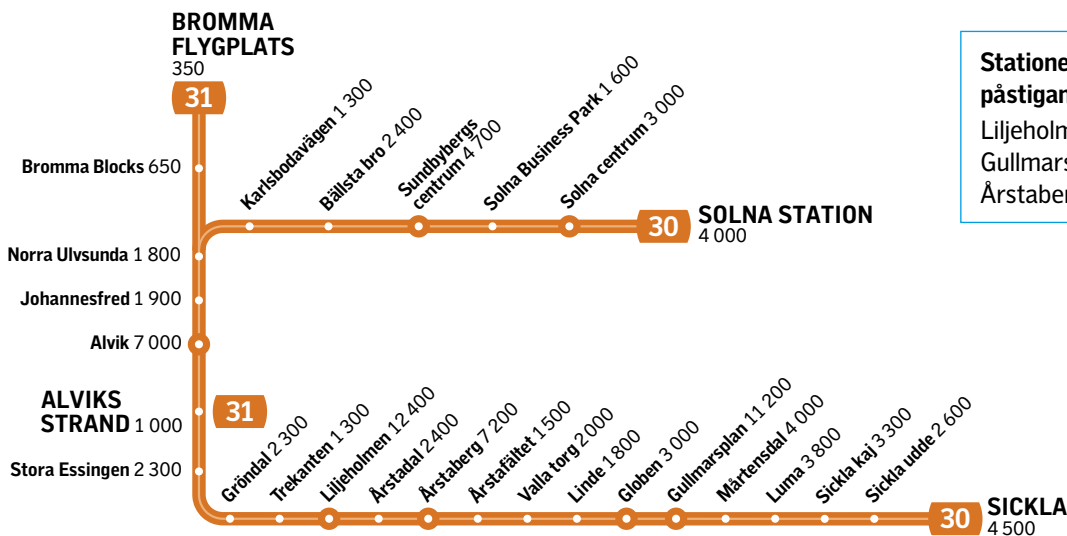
BROMMA FLYGPLATS
350

31

Bromma Blocks 650

Norra Ulvsunda 1 800

Johannesfred 1 900

Alvik 7 000

ALVIKS STRAND 1 000

31

Stora Essingen 2 300

Karlsbodavägen 1 300

Bällsta bro 2 400

Sundbybergs centrum 4 700

Solna Business Park 1 600

Solna centrum 3 000

30 SOLNA STATION
4 000

Gröndal 2 300

Trekanten 1 300

Liljeholmen 12 400

Årstadal 2 400

Årstaberg 7 200

Årstafältet 1 500

Valla torg 2 000

Linde 1 800

Globen 3 000

Gullmarsplan 11 200

Mårtensdal 4 000

Luma 3 800

Sickla kaj 3 300

Sickla udde 2 600

30 SICKLA
4 500

Statione
påstigan
Liljeholm
Gullmars
Årstaber